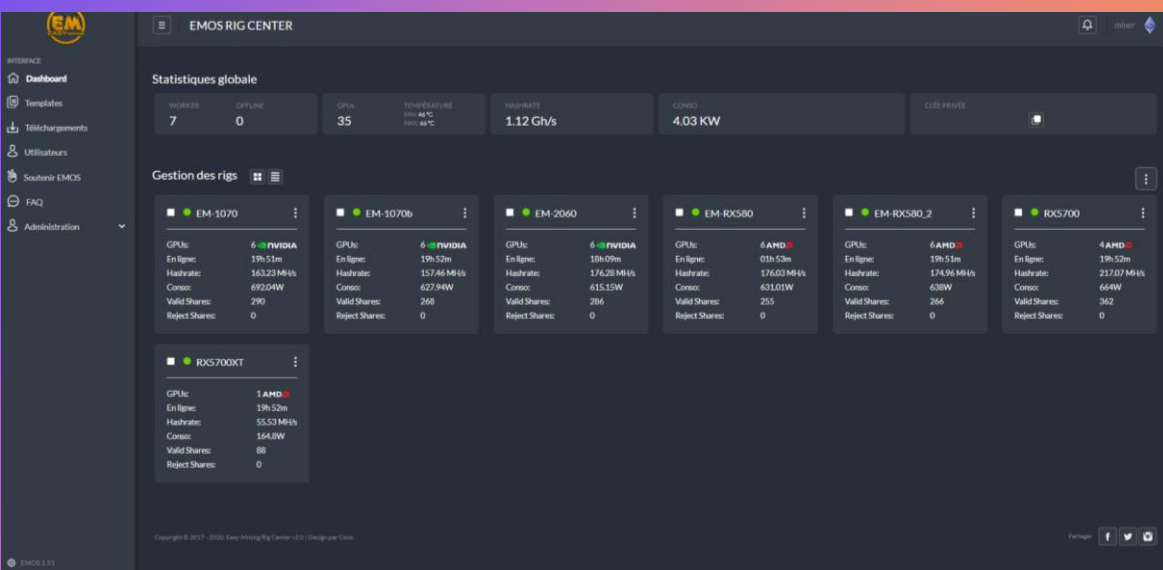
EM

INTERFACE
Dashboard
Templates
Téléchargements
Utilisateurs
Soutenir EMOS
FAQ
Administration

EMOS 1.3.1

EMOS RIG CENTER

miner

Statistiques globale

| WORKER | OFFLINE | GPUs | TEMPÉRATURE | HASHRATE | CONSO | CLÉE PRIVÉE |
|---|---|---|---|---|---|---|
| 7 | 0 | 35 | MIN 46 °C MAX 66 °C | 1.12 Gh/s | 4.03 KW | |

Gestion des rigs

EM-1070
GPUs: 6 NVIDIA
En ligne: 19h 51m
Hashrate: 163.23 MH/s
Conso: 692.04W
Valid Shares: 290
Reject Shares: 0

EM-1070b
GPUs: 6 NVIDIA
En ligne: 19h 52m
Hashrate: 157.46 MH/s
Conso: 627.94W
Valid Shares: 268
Reject Shares: 0

EM-2060
GPUs: 6 NVIDIA
En ligne: 18h 09m
Hashrate: 176.28 MH/s
Conso: 615.15W
Valid Shares: 286
Reject Shares: 0

EM-RX580
GPUs: 6 AMD
En ligne: 01h 53m
Hashrate: 176.03 MH/s
Conso: 631.01W
Valid Shares: 255
Reject Shares: 0

EM-RX580_2
GPUs: 6 AMD
En ligne: 19h 51m
Hashrate: 174.96 MH/s
Conso: 638W
Valid Shares: 266
Reject Shares: 0

RX5700
GPUs: 4 AMD
En ligne: 19h 52m
Hashrate: 217.07 MH/s
Conso: 664W
Valid Shares: 362
Reject Shares: 0

RX5700XT
GPUs: 1 AMD
En ligne: 19h 52m
Hashrate: 55.53 MH/s
Conso: 164.8W
Valid Shares: 88
Reject Shares: 0

Copyright © 2017 - 2020, Easy Mining Rig Center v2.0 | Design par Coco

Partager f